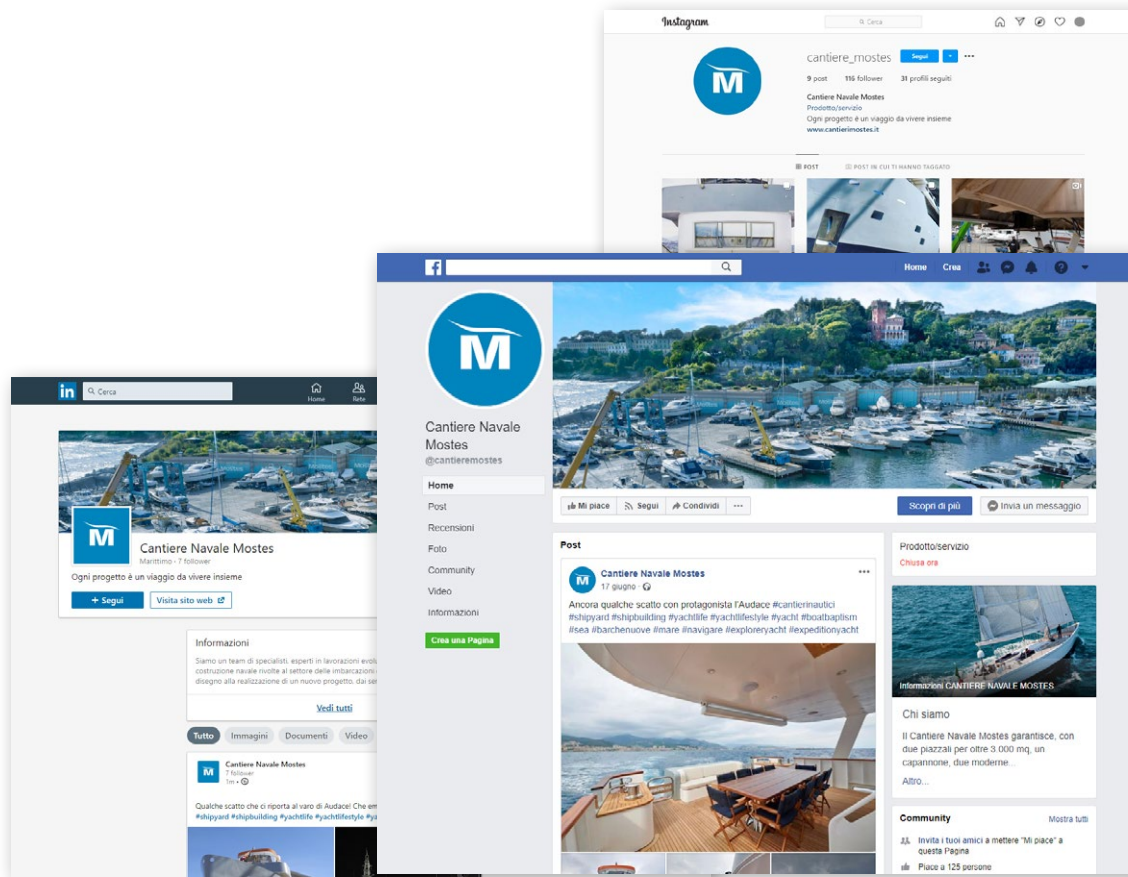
Instagram

Cerca

cantiere_mostes Segui

9 post 116 follower 31 profili seguiti

Cantiere Navale Mostes
Prodotto/servizio
Ogni progetto è un viaggio da vivere insieme
www.cantierimostes.it

POST POST IN CUI TI HANNO TAGGATO

Home Crea

Cantiere Navale Mostes
@cantieremostes

Home
Post
Recensioni
Foto
Community
Video
Informazioni

Crea una Pagina

Mi piace Segui Condividi ···

Scopri di più Invia un messaggio

Post

Cantiere Navale Mostes
17 giugno ·

Ancora qualche scatto con protagonista l'Audace #cantierinautici #shipyard #shipbuilding #yachtlife #yachtlifestyle #yacht #boatbaptism #sea #barchenuove #mare #navigare #exploreryacht #expeditionyacht

Prodotto/servizio
Chiuso ora

Informazioni CANTIERE NAVALE MOSTES

Chi siamo

Il Cantiere Navale Mostes garantisce, con due piazzali per oltre 3.000 mq, un capannone, due moderne...

Altro...

Community Mostra tutti

Invita i tuoi amici a mettere "Mi piace" a questa Pagina

Piace a 125 persone

in Cerca Home Rete

Cantiere Navale Mostes
Marittimo · 7 follower

Ogni progetto è un viaggio da vivere insieme

+ Segui Visita sito web

Informazioni

Siamo un team di specialisti, esperti in lavorazioni evol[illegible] costruzione navale rivolte al settore delle imbarcazioni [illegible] disegno alla realizzazione di un nuovo progetto, dai se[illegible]

Vedi tutti

Tutto Immagini Documenti Video

Cantiere Navale Mostes
7 follower
1m ·

Qualche scatto che ci riporta al varo di Audace! Che em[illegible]
#shipyard #shipbuilding #yachtlife #yachtlifestyle #ya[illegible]